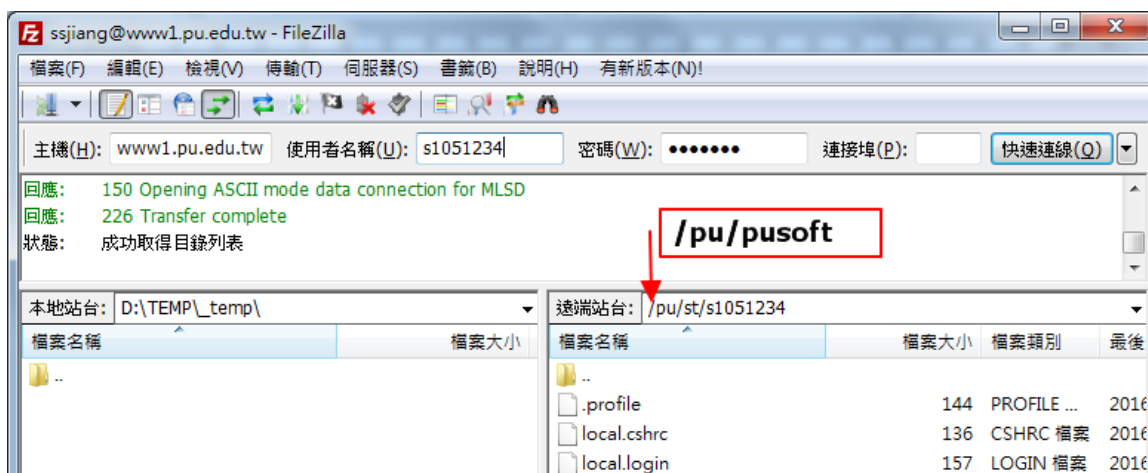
ssjiang@www1.pu.edu.tw - FileZilla

檔案(F) 編輯(E) 檢視(V) 傳輸(T) 伺服器(S) 書籤(B) 說明(H) 有新版本(N)!

主機(H): www1.pu.edu.tw 使用者名稱(U): s1051234 密碼(W): ••••••• 連接埠(P): 快速連線(Q)

回應: 150 Opening ASCII mode data connection for MLSD
回應: 226 Transfer complete
狀態: 成功取得目錄列表

/pu/pusoft

本地站台: D:\TEMP\_temp\

| 檔案名稱 | 檔案大小 |
|---|---|
| .. | |

遠端站台: /pu/st/s1051234

| 檔案名稱 | 檔案大小 | 檔案類別 | 最後 |
|---|---|---|---|
| .. | | | |
| .profile | 144 | PROFILE ... | 2016 |
| local.cshrc | 136 | CSHRC 檔案 | 2016 |
| local.login | 157 | LOGIN 檔案 | 2016 |